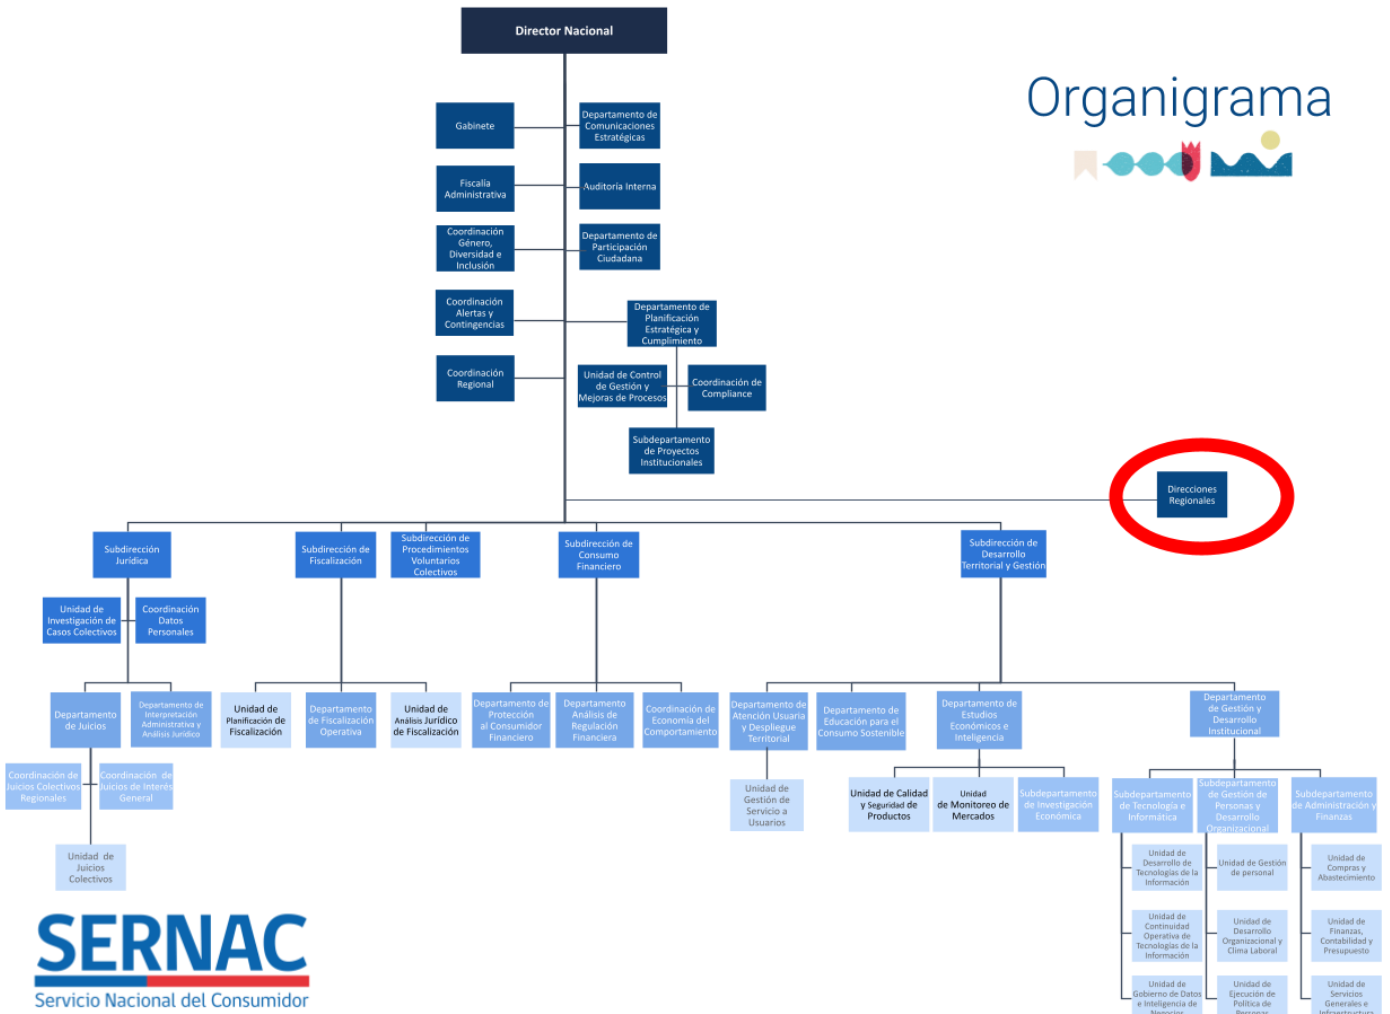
Director Nacional

Organigrama

Gabinete

Departamento de Comunicaciones Estratégicas

Fiscalía Administrativa

Auditoría Interna

Coordinación Género, Diversidad e Inclusión

Departamento de Participación Ciudadana

Coordinación Alertas y Contingencias

Departamento de Planificación Estratégica y Cumplimiento

Coordinación Regional

Unidad de Control de Gestión y Mejoras de Procesos

Coordinación de Compliance

Subdepartamento de Proyectos Institucionales

Direcciones Regionales

Subdirección Jurídica

Subdirección de Fiscalización

Subdirección de Procedimientos Voluntarios Colectivos

Subdirección de Consumo Financiero

Subdirección de Desarrollo Territorial y Gestión

Unidad de Investigación de Casos Colectivos

Coordinación Datos Personales

Departamento de Juicios

Departamento de Interpretación Administrativa y Análisis Jurídico

Unidad de Planificación de Fiscalización

Departamento de Fiscalización Operativa

Unidad de Análisis Jurídico de Fiscalización

Departamento de Protección al Consumidor Financiero

Departamento Análisis de Regulación Financiera

Coordinación de Economía del Comportamiento

Departamento de Atención Usuaria y Despliegue Territorial

Departamento de Educación para el Consumo Sostenible

Departamento de Estudios Económicos e Inteligencia

Departamento de Gestión y Desarrollo Institucional

Coordinación de Juicios Colectivos Regionales

Coordinación de Juicios de Interés General

Unidad de Gestión de Servicio a Usuarios

Unidad de Calidad y Seguridad de Productos

Unidad de Monitoreo de Mercados

Subdepartamento de Investigación Económica

Subdepartamento de Tecnología e Informática

Subdepartamento de Gestión de Personas y Desarrollo Organizacional

Subdepartamento de Administración y Finanzas

Unidad de Juicios Colectivos

Unidad de Desarrollo de Tecnologías de la Información

Unidad de Gestión de personal

Unidad de Compras y Abastecimiento

Unidad de Continuidad Operativa de Tecnologías de la Información

Unidad de Desarrollo Organizacional y Clima Laboral

Unidad de Finanzas, Contabilidad y Presupuesto

Unidad de Gobierno de Datos e Inteligencia de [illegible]

Unidad de Ejecución de Política de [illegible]

Unidad de Servicios Generales e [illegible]

SERNAC
Servicio Nacional del Consumidor